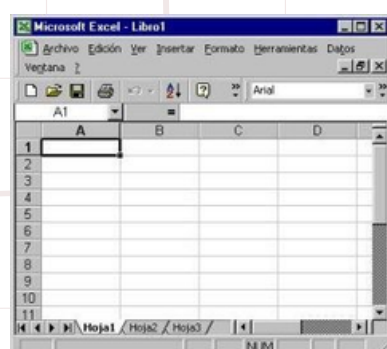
Microsoft Excel - Libro1

Archivo Edición Ver Insertar Formato Herramientas Datos Ventana ?

Arial

A1 =

| | A | B | C | D |
|---|---|---|---|---|
| 1 | | | | |
| 2 | | | | |
| 3 | | | | |
| 4 | | | | |
| 5 | | | | |
| 6 | | | | |
| 7 | | | | |
| 8 | | | | |
| 9 | | | | |
| 10 | | | | |
| 11 | | | | |

Hoja1 Hoja2 Hoja3

NUM